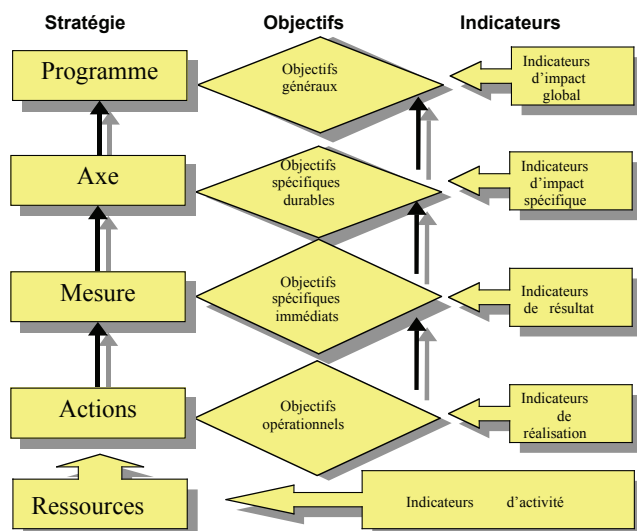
Stratégie

Objectifs

Indicateurs

Programme

Objectifs généraux

Indicateurs d'impact global

Axe

Objectifs spécifiques durables

Indicateurs d'impact spécifique

Mesure

Objectifs spécifiques immédiats

Indicateurs de résultat

Actions

Objectifs opérationnels

Indicateurs de réalisation

Ressources

Indicateurs d'activité